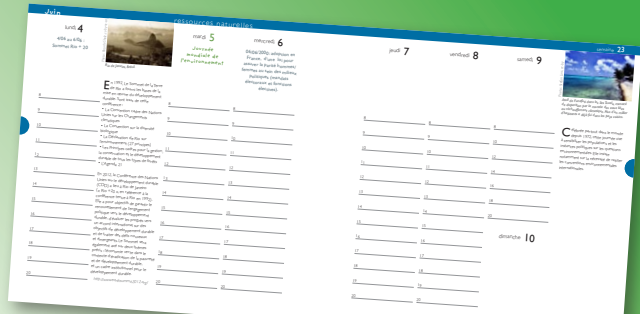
Juin

ressources naturelles

semaine 23

lundi 4

mardi 5

Journée mondiale de l'environnement

mercredi 6

jeudi 7

vendredi 8

samedi 9

dimanche 10

8

9

10

11

12

13

14

15

16

17

18

19

20

En 1992, le Sommet de la Terre de Rio a réuni les chefs de la majorité des pays du monde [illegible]

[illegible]

Créée depuis 1972, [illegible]